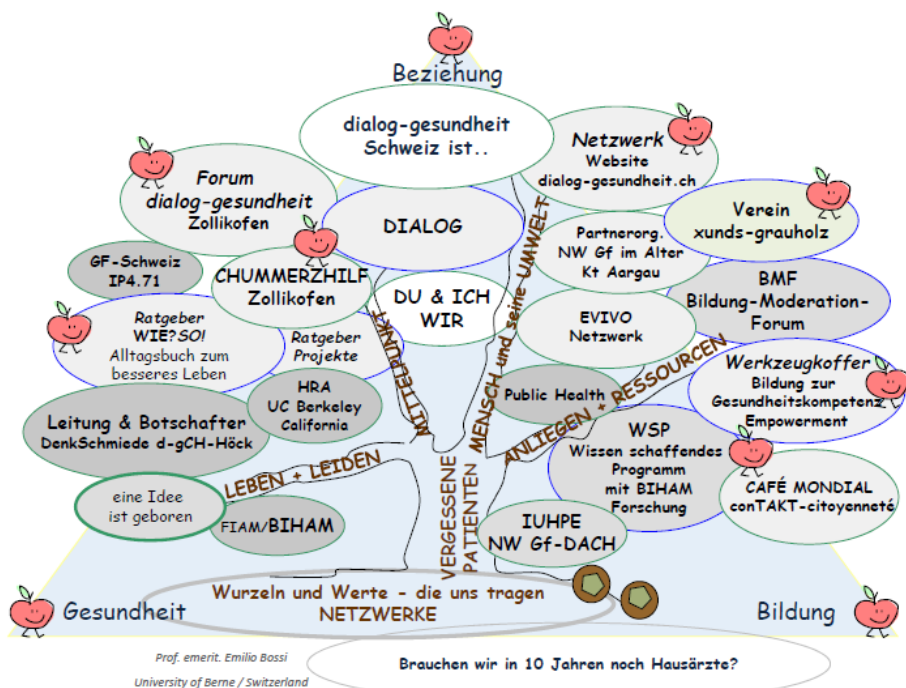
Beziehung

dialog-gesundheit Schweiz ist..

Netzwerk
Website
dialog-gesundheit.ch

Forum
dialog-gesundheit
Zollikofen

DIALOG

Verein
xunds-grauholz

Partnerorg.
NW Gf im Alter
Kt Aargau

GF-Schweiz
IP4.71

CHUMMERZHILF
Zollikofen

DU & ICH
WIR

BMF
Bildung-Moderation-Forum

Ratgeber
WIE?SO!
Alltagsbuch zum besseres Leben

Ratgeber
Projekte

EVIVO
Netzwerk

MENSCH und seine UMWELT

MITTELPUNKT

HRA
UC Berkeley
California

Public Health

Werkzeugkoffer
Bildung zur Gesundheitskompetenz
Empowerment

ANLIEGEN + RESSOURCEN

Leitung & Botschafter
DenkSchmiede d-gCH-Höck

LEBEN + LEIDEN

WSP
Wissen schaffendes Programm mit BIHAM Forschung

VERGESSENE PATIENTEN

eine Idee
ist geboren

FIAM/BIHAM

CAFÉ MONDIAL
conTAKT-citoyenneté

IUHPE
NW Gf-DACH

Wurzeln und Werte - die uns tragen
NETZWERKE

Gesundheit

Bildung

Prof. emerit. Emilio Bossi
University of Berne / Switzerland

Brauchen wir in 10 Jahren noch Hausärzte?